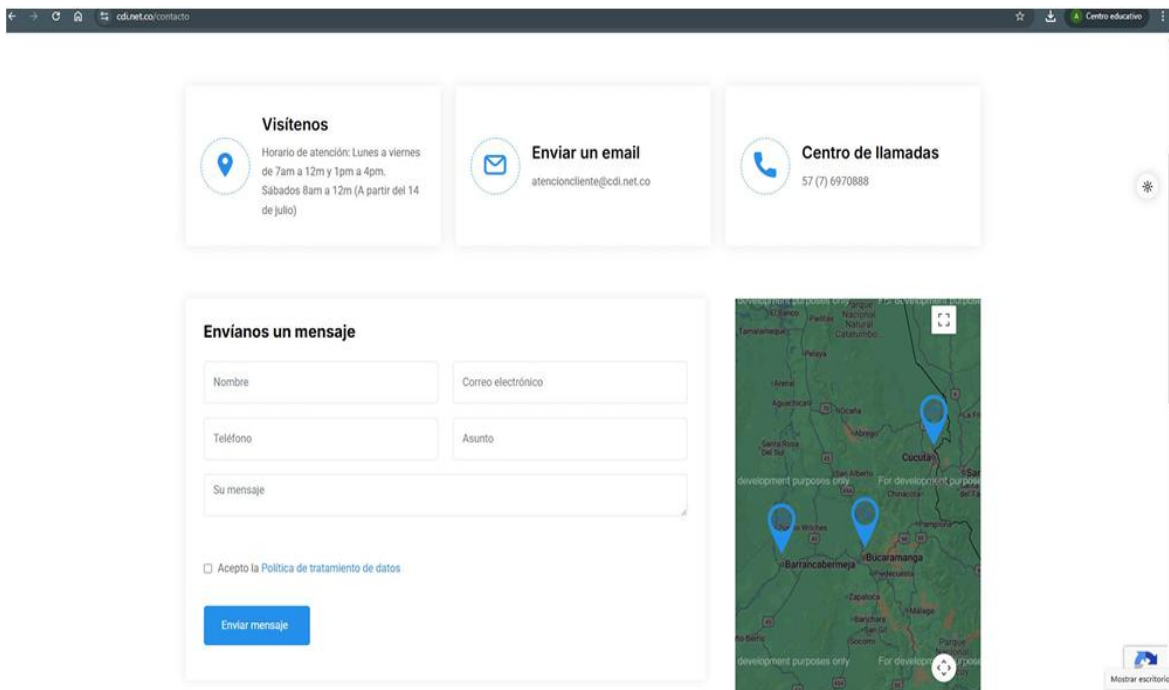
cdi.net.co/contacto

Centro educativo

Visítenos

Horario de atención: Lunes a viernes de 7am a 12m y 1pm a 4pm. Sábados 8am a 12m (A partir del 14 de julio)

Enviar un email

atencioncliente@cdi.net.co

Centro de llamadas

57 (7) 6970888

Envíanos un mensaje

Nombre

Correo electrónico

Teléfono

Asunto

Su mensaje

Acepto la Política de tratamiento de datos

Enviar mensaje

development purposes only
For development purposes only
El Banco
Pelitas
Nacional Natural Catatumbo
Tamalameque
Pelaya
Aguachica
Ocaña
Ábrego
Santa Rosa del Sur
San Alberto
Cúcuta
Chinácota
Pamplona
Barrancabermeja
Bucaramanga
Piedecuesta
Zapatoca
Málaga
Barichara
San Gil
Socorro
Parque
development purposes only
For development purposes only

Mostrar escritorio